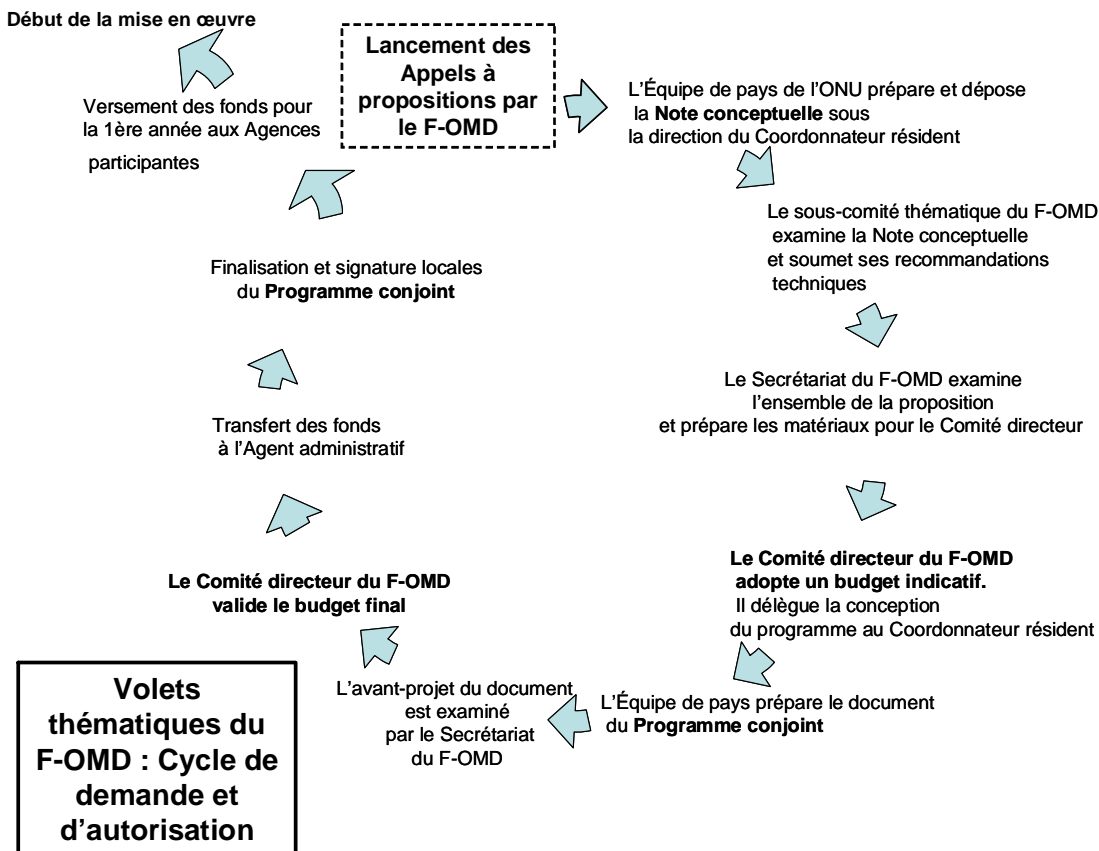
Début de la mise en œuvre

Lancement des Appels à propositions par le F-OMD

L'Équipe de pays de l'ONU prépare et dépose la **Note conceptuelle** sous la direction du Coordonnateur résident

Le sous-comité thématique du F-OMD examine la Note conceptuelle et soumet ses recommandations techniques

Le Secrétariat du F-OMD examine l'ensemble de la proposition et prépare les matériaux pour le Comité directeur

**Le Comité directeur du F-OMD adopte un budget indicatif.** Il délègue la conception du programme au Coordonnateur résident

L'Équipe de pays prépare le document du **Programme conjoint**

L'avant-projet du document est examiné par le Secrétariat du F-OMD

**Le Comité directeur du F-OMD valide le budget final**

Transfert des fonds à l'Agent administratif

Finalisation et signature locales du **Programme conjoint**

Versement des fonds pour la 1ère année aux Agences participantes

Volets thématiques du F-OMD : Cycle de demande et d'autorisation